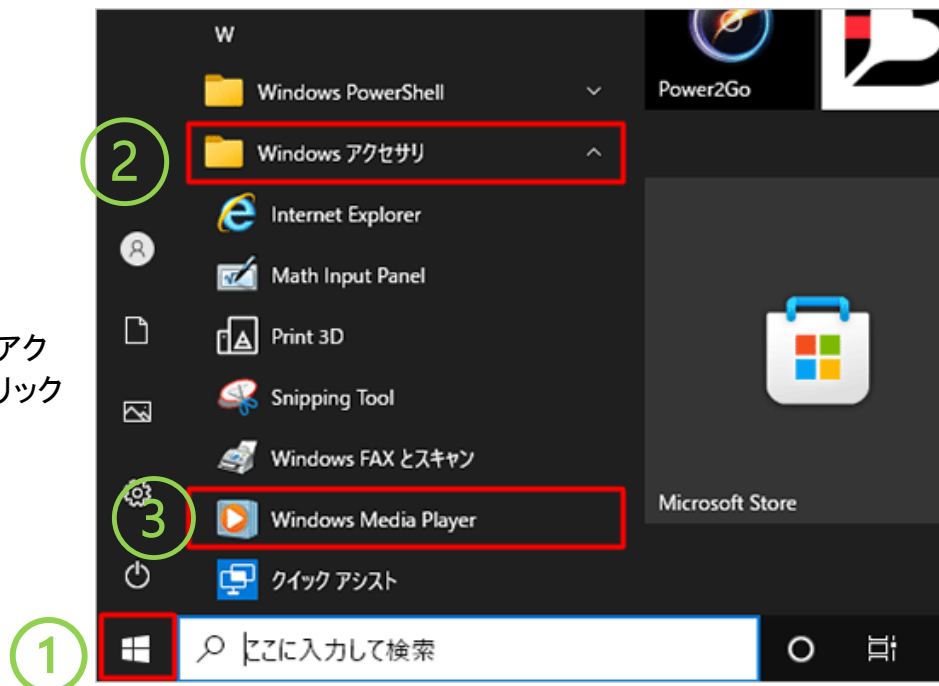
アク
リック

W
Windows PowerShell
Windows アクセサリ
Internet Explorer
Math Input Panel
Print 3D
Snipping Tool
Windows FAX とスキャン
Windows Media Player
クイック アシスト

Power2Go
Microsoft Store

2
3
1

ここに入力して検索